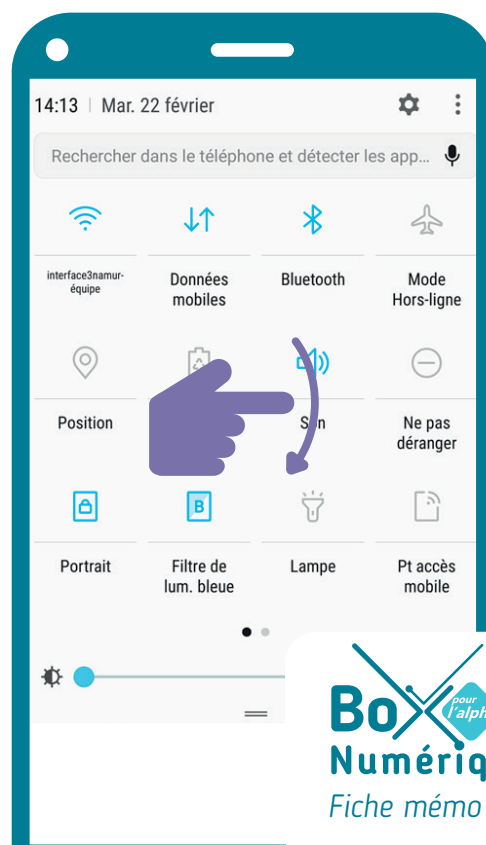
14:13 | Mar. 22 février

Rechercher dans le téléphone et détecter les app...

interface3namur-équipe

Données mobiles

Bluetooth

Mode Hors-ligne

Position

S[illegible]n

Ne pas déranger

Portrait

Filtre de lum. bleue

Lampe

Pt accès mobile

Box pour l'alph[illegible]

Numériq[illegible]

Fiche mémo